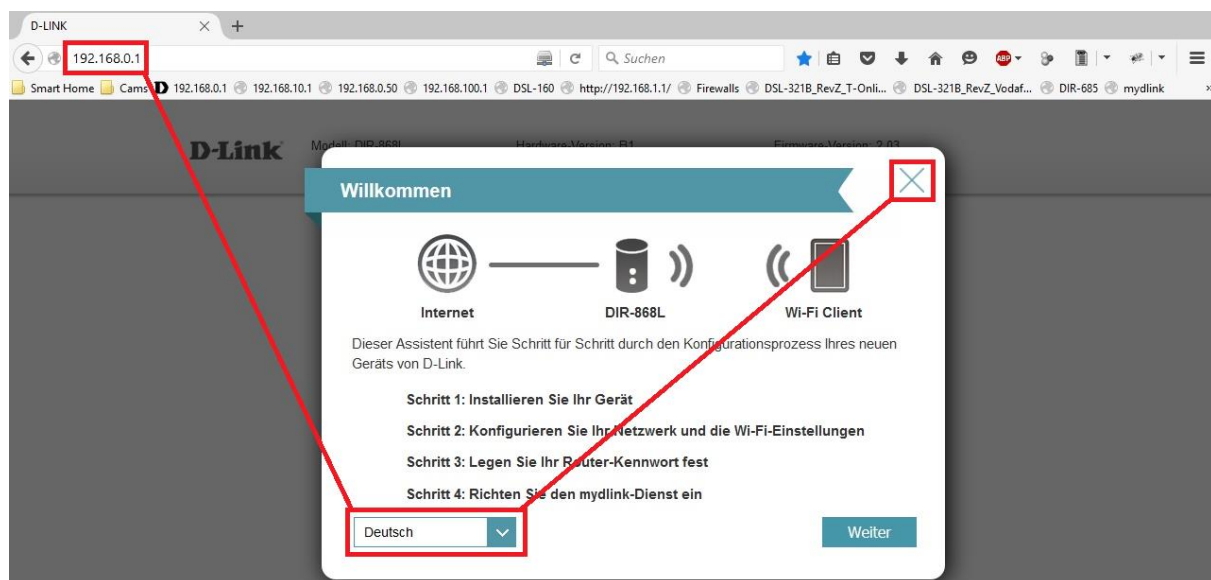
D-LINK
192.168.0.1
Suchen
Smart Home Cams 192.168.0.1 192.168.10.1 192.168.0.50 192.168.100.1 DSL-160 http://192.168.1.1/ Firewalls DSL-321B_RevZ_T-Onli... DSL-321B_RevZ_Vodaf... DIR-685 mydlink

D-Link Modell: DIR-868L Hardware-Version: B1 Firmware-Version: 2.03

Willkommen

Internet
DIR-868L
Wi-Fi Client

Dieser Assistent führt Sie Schritt für Schritt durch den Konfigurationsprozess Ihres neuen Geräts von D-Link.

Schritt 1: Installieren Sie Ihr Gerät
Schritt 2: Konfigurieren Sie Ihr Netzwerk und die Wi-Fi-Einstellungen
Schritt 3: Legen Sie Ihr Router-Kennwort fest
Schritt 4: Richten Sie den mydlink-Dienst ein

Deutsch
Weiter